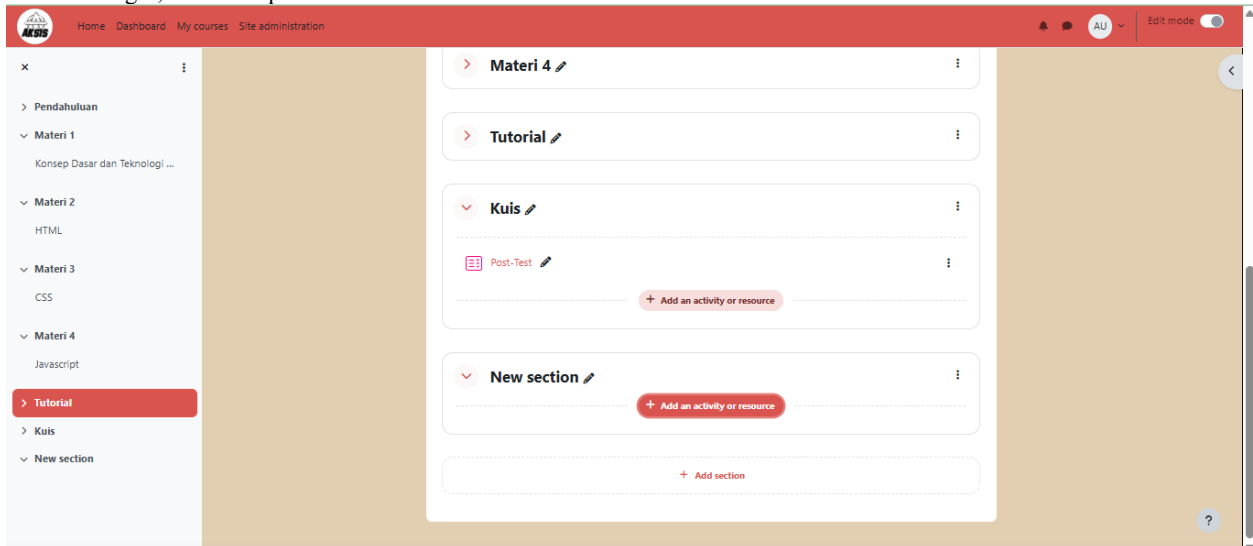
AKSIS

Home Dashboard My courses Site administration

AU

Edit mode

×

> Pendahuluan

Materi 1

Konsep Dasar dan Teknologi ...

Materi 2

HTML

Materi 3

CSS

Materi 4

Javascript

> Tutorial

> Kuis

New section

Materi 4

Tutorial

Kuis

Post-Test

+ Add an activity or resource

New section

+ Add an activity or resource

+ Add section

?